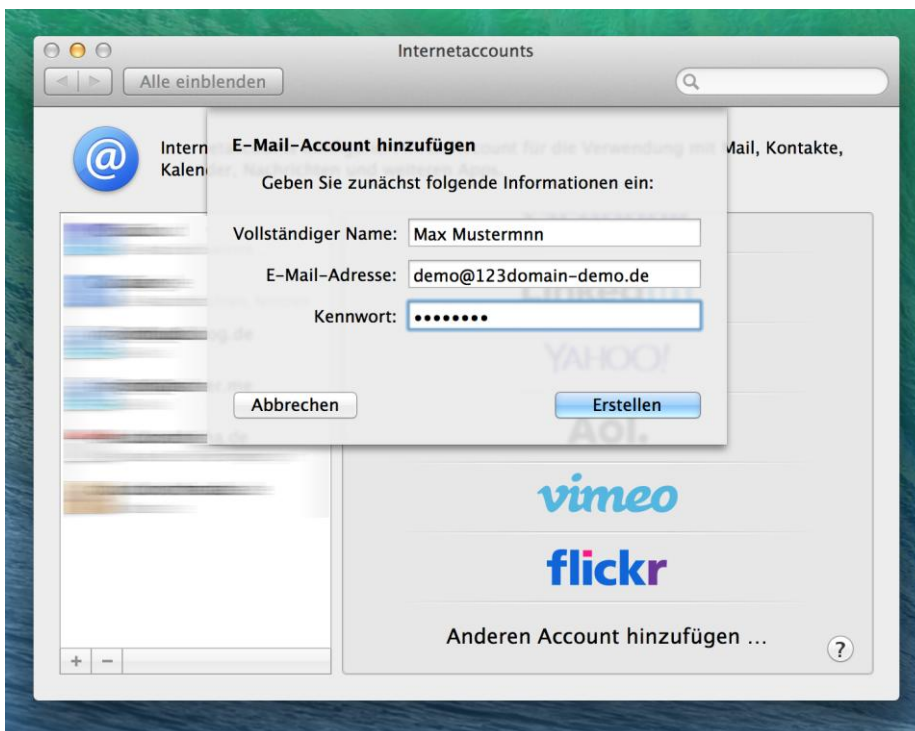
Internetaccounts

Alle einblenden

Intern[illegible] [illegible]ail, Kontakte,
Kalen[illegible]

E-Mail-Account hinzufügen

Geben Sie zunächst folgende Informationen ein:

Vollständiger Name: Max Mustermnn

E-Mail-Adresse: demo@123domain-demo.de

Kennwort: ••••••••

Abbrechen

Erstellen

YAHOO!

Aol.

vimeo

flickr

Anderen Account hinzufügen …

?

+ −